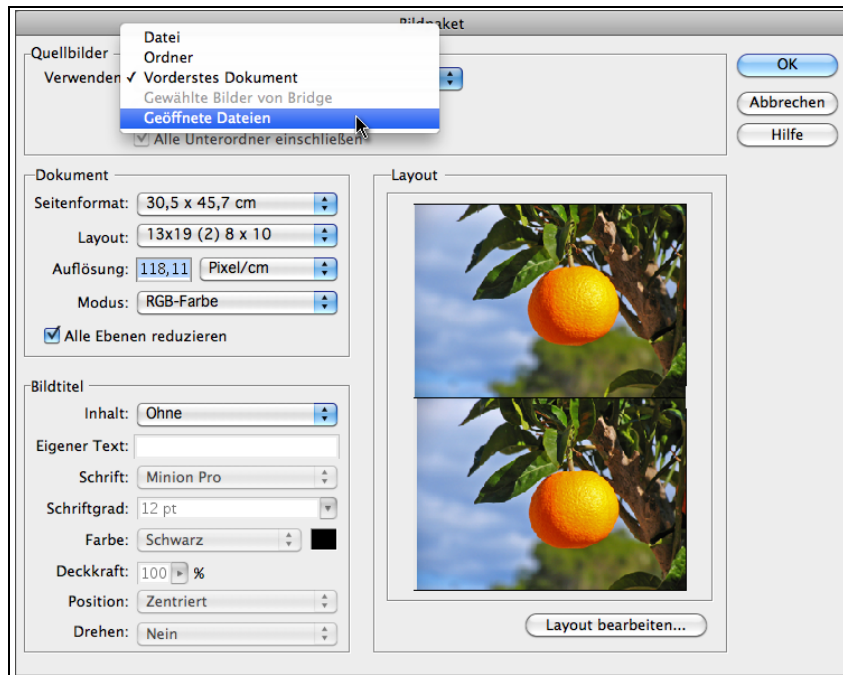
Bildpaket

Quellbilder
Verwenden:
Datei
Ordner
✓ Vorderstes Dokument
Gewählte Bilder von Bridge
Geöffnete Dateien
Alle Unterordner einschließen

OK
Abbrechen
Hilfe

Dokument
Seitenformat: 30,5 x 45,7 cm
Layout: 13x19 (2) 8 x 10
Auflösung: 118,11 Pixel/cm
Modus: RGB-Farbe
Alle Ebenen reduzieren

Layout

Bildtitel
Inhalt: Ohne
Eigener Text:
Schrift: Minion Pro
Schriftgrad: 12 pt
Farbe: Schwarz
Deckkraft: 100 %
Position: Zentriert
Drehen: Nein

Layout bearbeiten...